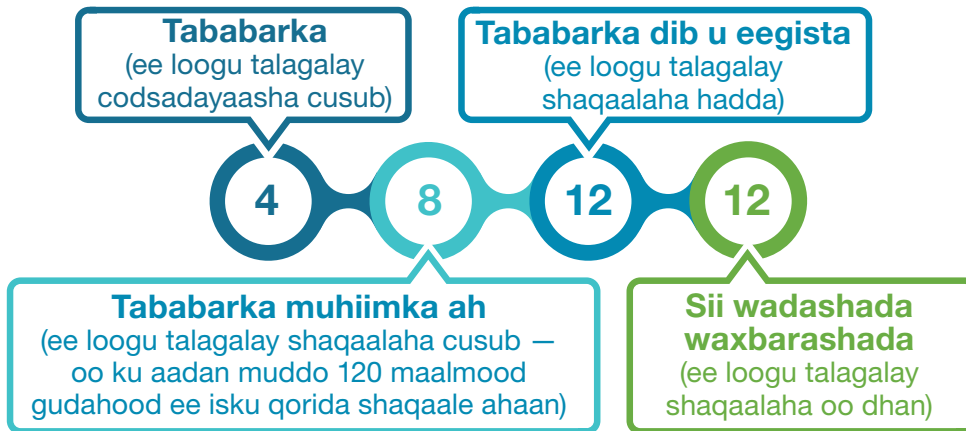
Tababarka
(ee loogu talagalay codsadayaasha cusub)

Tababarka dib u eegista
(ee loogu talagalay shaqaalaha hadda)

4

8

12

12

Tababarka muhiimka ah
(ee loogu talagalay shaqaalaha cusub — oo ku aadan muddo 120 maalmood gudahood ee isku qorida shaqaale ahaan)

Sii wadashada waxbarashada
(ee loogu talagalay shaqaalaha oo dhan)